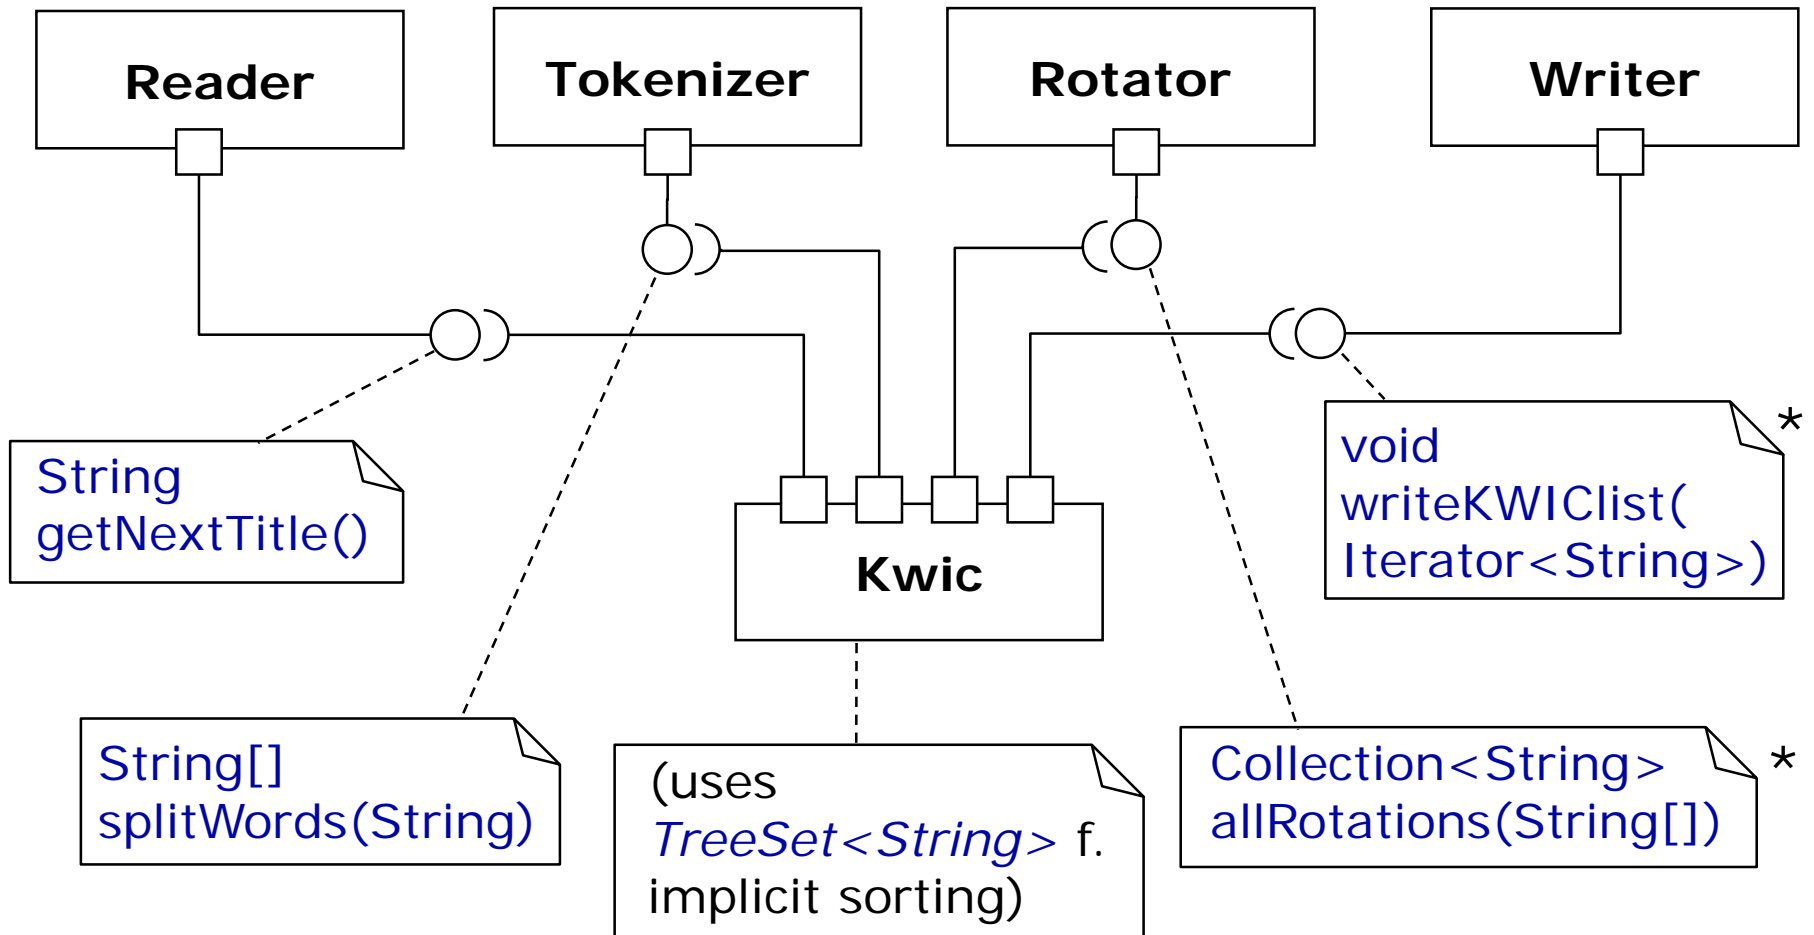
Reader

Tokenizer

Rotator

Writer

String getNextTitle()

void writeKWIClist( Iterator<String>)

*

Kwic

String[] splitWords(String)

(uses *TreeSet<String>* f. implicit sorting)

Collection<String> allRotations(String[])

*